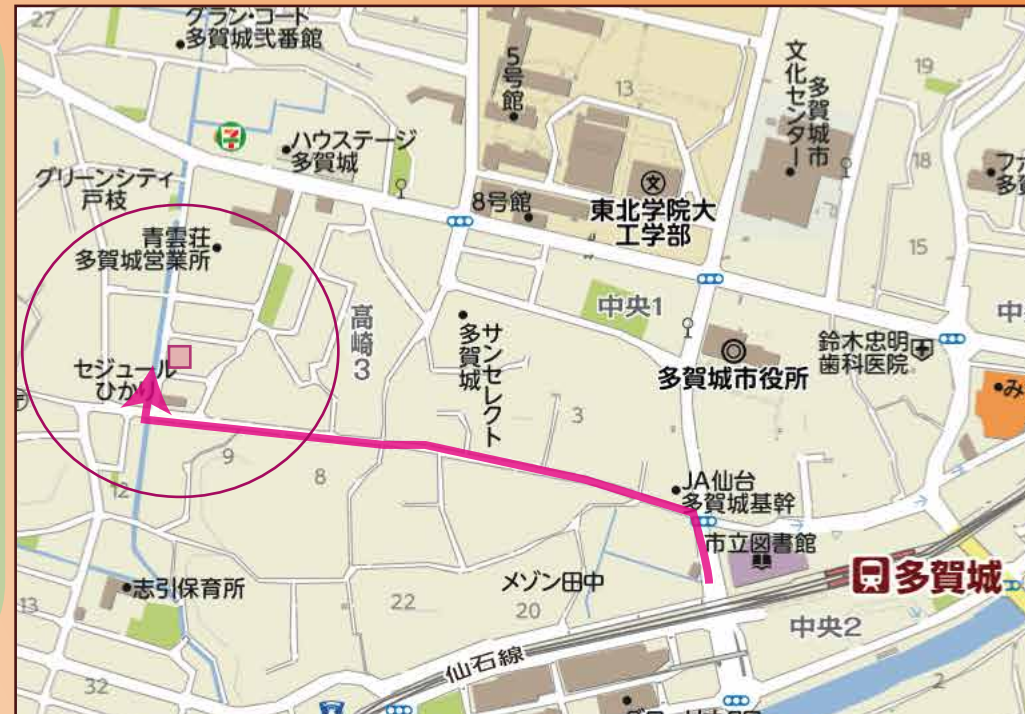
27
グラン・コート
多賀城弐番館
5号館
13
文化センター
多賀城市
19
ハウステージ
多賀城
グリーンシティ
戸枝
8号館
東北学院大
工学部
18
フ
多
青雲荘
多賀城営業所
15
中央1
中
高崎
3
サンセレクト
多賀城
鈴木忠明
歯科医院
多賀城市役所
セジュール
ひかり
3
9
8
JA仙台
多賀城基幹
12
市立図書館
多賀城
志引保育所
メゾン田中
13
22
20
中央2
仙石線
32